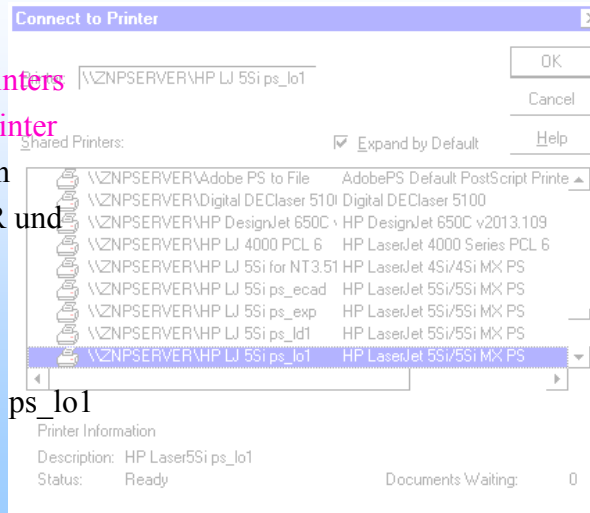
Connect to Printer

nters
Printer: \\ZNPSERVER\HP LJ 5Si ps_lo1

OK

Cancel

inter

Shared Printers:

Expand by Default

Help

n

R und

| | |
|---|---|
| \\ZNPSERVER\Adobe PS to File | AdobePS Default PostScript Printe |
| \\ZNPSERVER\Digital DEClaser 510 | Digital DEClaser 5100 |
| \\ZNPSERVER\HP DesignJet 650C | HP DesignJet 650C v2013.109 |
| \\ZNPSERVER\HP LJ 4000 PCL 6 | HP LaserJet 4000 Series PCL 6 |
| \\ZNPSERVER\HP LJ 5Si for NT3.51 | HP LaserJet 4Si/4Si MX PS |
| \\ZNPSERVER\HP LJ 5Si ps_ecad | HP LaserJet 5Si/5Si MX PS |
| \\ZNPSERVER\HP LJ 5Si ps_exp | HP LaserJet 5Si/5Si MX PS |
| \\ZNPSERVER\HP LJ 5Si ps_ld1 | HP LaserJet 5Si/5Si MX PS |
| \\ZNPSERVER\HP LJ 5Si ps_lo1 | HP LaserJet 5Si/5Si MX PS |

ps_lo1

Printer Information

Description: HP Laser5Si ps_lo1

Status: Ready

Documents Waiting: 0